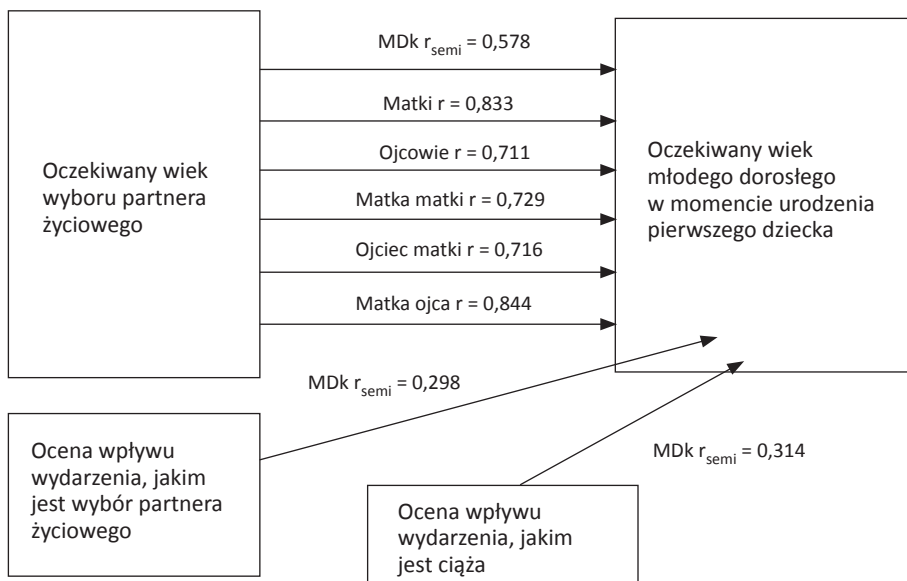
Oczekiwany wiek wyboru partnera życiowego

MDk $r_{semi}$ = 0,578

Matki r = 0,833

Ojcowie r = 0,711

Matka matki r = 0,729

Ojciec matki r = 0,716

Matka ojca r = 0,844

Oczekiwany wiek młodego dorosłego w momencie urodzenia pierwszego dziecka

MDk $r_{semi}$ = 0,298

Ocena wpływu wydarzenia, jakim jest wybór partnera życiowego

MDk $r_{semi}$ = 0,314

Ocena wpływu wydarzenia, jakim jest ciąża